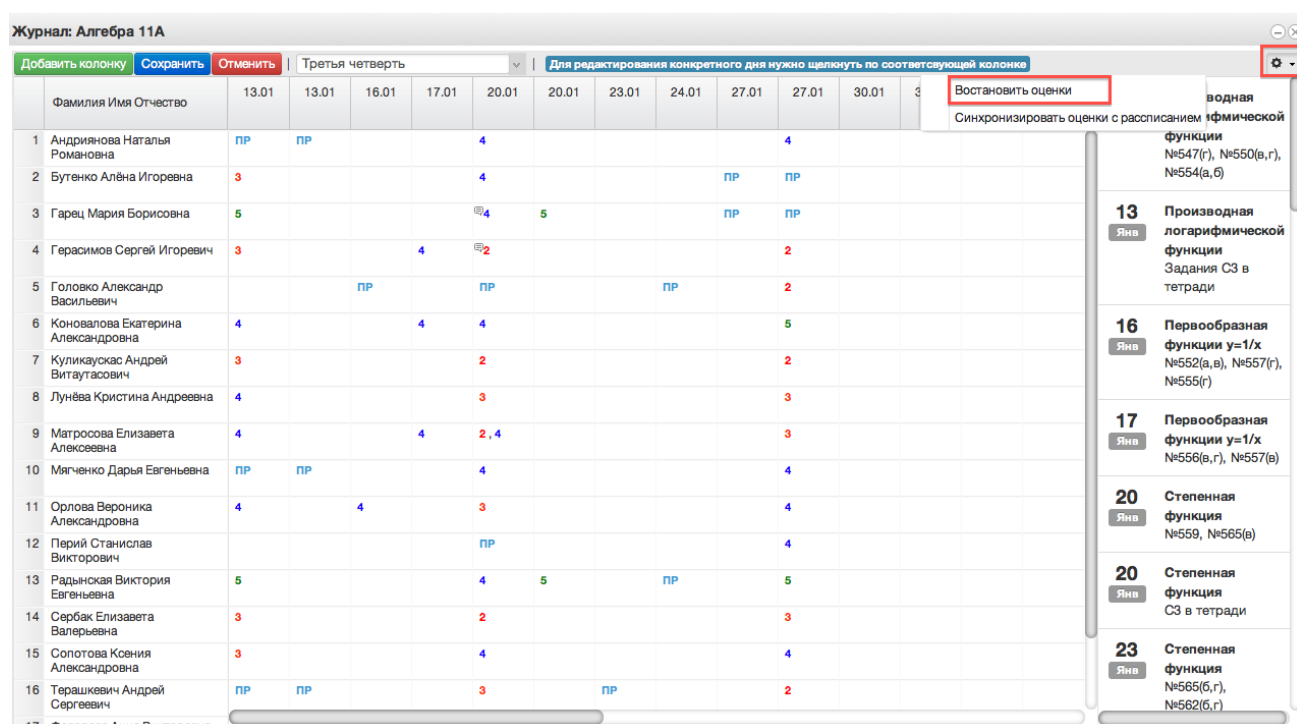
Журнал: Алгебра 11А

Добавить колонку | Сохранить | Отменить | Третья четверть | Для редактирования конкретного дня нужно щелкнуть по соответсвующей колонке

Востановить оценки
Синхронизировать оценки с расписанием

| | Фамилия Имя Отчество | 13.01 | 13.01 | 16.01 | 17.01 | 20.01 | 20.01 | 23.01 | 24.01 | 27.01 | 27.01 | 30.01 |
|---|---|---|---|---|---|---|---|---|---|---|---|---|
| 1 | Андриянова Наталья Романовна | ПР | ПР | | | 4 | | | | | 4 | |
| 2 | Бутенко Алёна Игоревна | 3 | | | | 4 | | | | ПР | ПР | |
| 3 | Гарец Мария Борисовна | 5 | | | | 4 | 5 | | | ПР | ПР | |
| 4 | Герасимов Сергей Игоревич | 3 | | | 4 | 2 | | | | | 2 | |
| 5 | Головко Александр Васильевич | | | ПР | | ПР | | | ПР | | 2 | |
| 6 | Коновалова Екатерина Александровна | 4 | | | 4 | 4 | | | | | 5 | |
| 7 | Куликаускас Андрей Витаутасович | 3 | | | | 2 | | | | | 2 | |
| 8 | Лунёва Кристина Андреевна | 4 | | | | 3 | | | | | 3 | |
| 9 | Матросова Елизавета Алексеевна | 4 | | | 4 | 2 , 4 | | | | | 3 | |
| 10 | Мягченко Дарья Евгеньевна | ПР | ПР | | | 4 | | | | | 4 | |
| 11 | Орлова Вероника Александровна | 4 | | 4 | | 3 | | | | | 4 | |
| 12 | Перий Станислав Викторович | | | | | ПР | | | | | 4 | |
| 13 | Радынская Виктория Евгеньевна | 5 | | | | 4 | 5 | | ПР | | 5 | |
| 14 | Сербак Елизавета Валерьевна | 3 | | | | 2 | | | | | 3 | |
| 15 | Сопотова Ксения Александровна | 3 | | | | 4 | | | | | 4 | |
| 16 | Терашкевич Андрей Сергеевич | ПР | ПР | | | 3 | | ПР | | | 2 | |

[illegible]водная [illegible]ифмической функции №547(г), №550(в,г), №554(а,б)

13 Янв Производная логарифмической функции Задания С3 в тетради

16 Янв Первообразная функции y=1/x №552(а,в), №557(г), №555(г)

17 Янв Первообразная функции y=1/x №556(в,г), №557(в)

20 Янв Степенная функция №559, №565(в)

20 Янв Степенная функция С3 в тетради

23 Янв Степенная функция №565(б,г), №562(б,г)